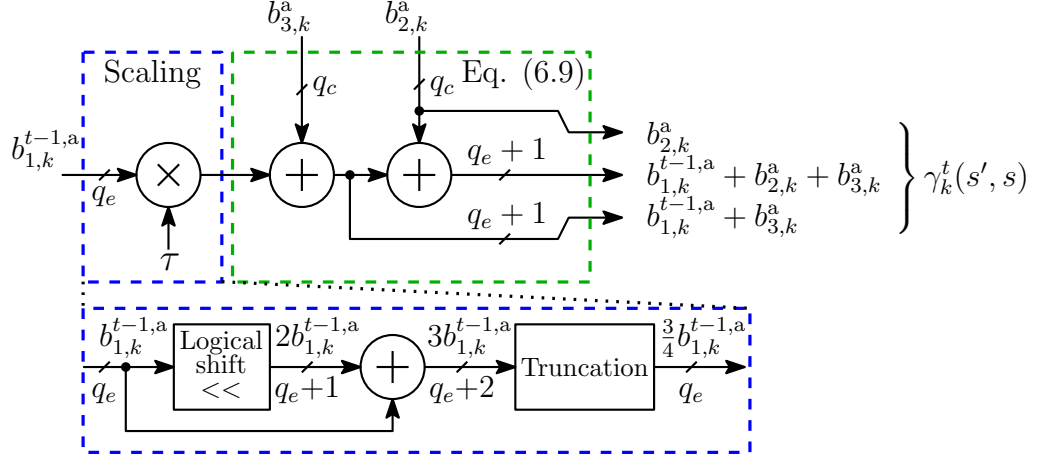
$b^{\mathrm{a}}_{3,k}$ $b^{\mathrm{a}}_{2,k}$

Scaling

Eq. (6.9)

$q_c$ $q_c$

$b^{t-1,\mathrm{a}}_{1,k}$ $q_e$ $\times$ $\tau$ $+$ $+$

$q_e + 1$

$q_e + 1$

$b^{\mathrm{a}}_{2,k}$

$b^{t-1,\mathrm{a}}_{1,k} + b^{\mathrm{a}}_{2,k} + b^{\mathrm{a}}_{3,k}$

$b^{t-1,\mathrm{a}}_{1,k} + b^{\mathrm{a}}_{3,k}$

$\gamma^{t}_{k}(s', s)$

$b^{t-1,\mathrm{a}}_{1,k}$ $q_e$

Logical shift <<

$2b^{t-1,\mathrm{a}}_{1,k}$ $q_e$+1

$+$

$3b^{t-1,\mathrm{a}}_{1,k}$ $q_e$+2

Truncation

$\frac{3}{4}b^{t-1,\mathrm{a}}_{1,k}$ $q_e$